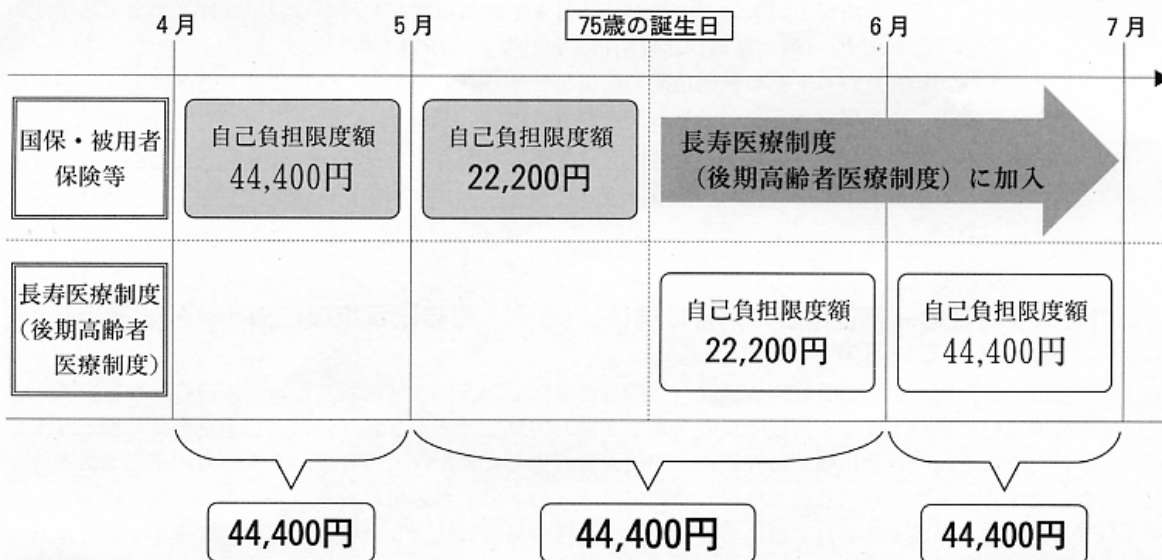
4月 5月 75歳の誕生日 6月 7月

国保・被用者保険等

自己負担限度額 44,400円

自己負担限度額 22,200円

長寿医療制度（後期高齢者医療制度）に加入

長寿医療制度（後期高齢者医療制度）

自己負担限度額 22,200円

自己負担限度額 44,400円

44,400円

44,400円

44,400円